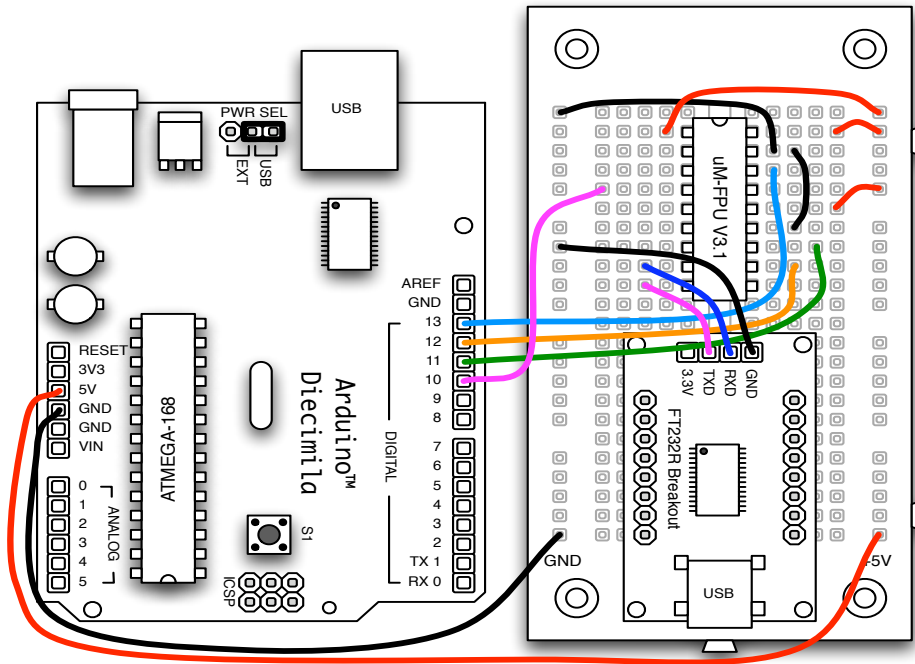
USB
PWR SEL
EXT
USB
RESET
3V3
5V
GND
GND
VIN
0
1
2
3
4
5
ANALOG
ATMEGA-168
Arduino™
Diecimila
S1
ICSP
AREF
GND
13
12
11
10
9
8
7
6
5
4
3
2
TX 1
RX 0
DIGITAL
uM-FPU V3.1
3.3V
TXD
RXD
GND
FT232R Breakout
USB
GND
+5V